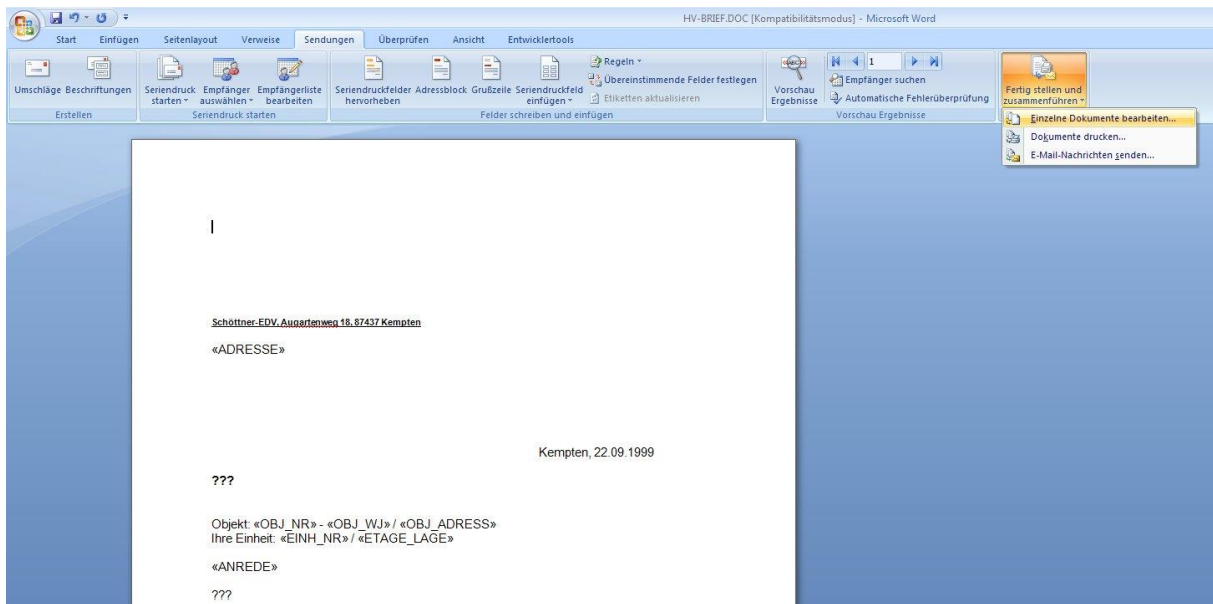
HV-BRIEF.DOC [Kompatibilitätsmodus] - Microsoft Word

Start Einfügen Seitenlayout Verweise Sendungen Überprüfen Ansicht Entwicklertools

Umschläge Beschriftungen
Erstellen

Seriendruck starten
Empfänger auswählen
Empfängerliste bearbeiten
Seriendruck starten

Seriendruckfelder hervorheben
Adressblock
Grußzeile
Seriendruckfeld einfügen
Regeln
Übereinstimmende Felder festlegen
Etiketten aktualisieren
Felder schreiben und einfügen

Vorschau Ergebnisse
1
Empfänger suchen
Automatische Fehlerüberprüfung
Vorschau Ergebnisse

Fertig stellen und zusammenführen
Einzelne Dokumente bearbeiten...
Dokumente drucken...
E-Mail-Nachrichten senden...

Schöttner-EDV, Augartenweg 18, 87437 Kempten

«ADRESSE»

Kempten, 22.09.1999

???

Objekt: «OBJ_NR» - «OBJ_WJ» / «OBJ_ADRESS»
Ihre Einheit: «EINH_NR» / «ETAGE_LAGE»

«ANREDE»

???